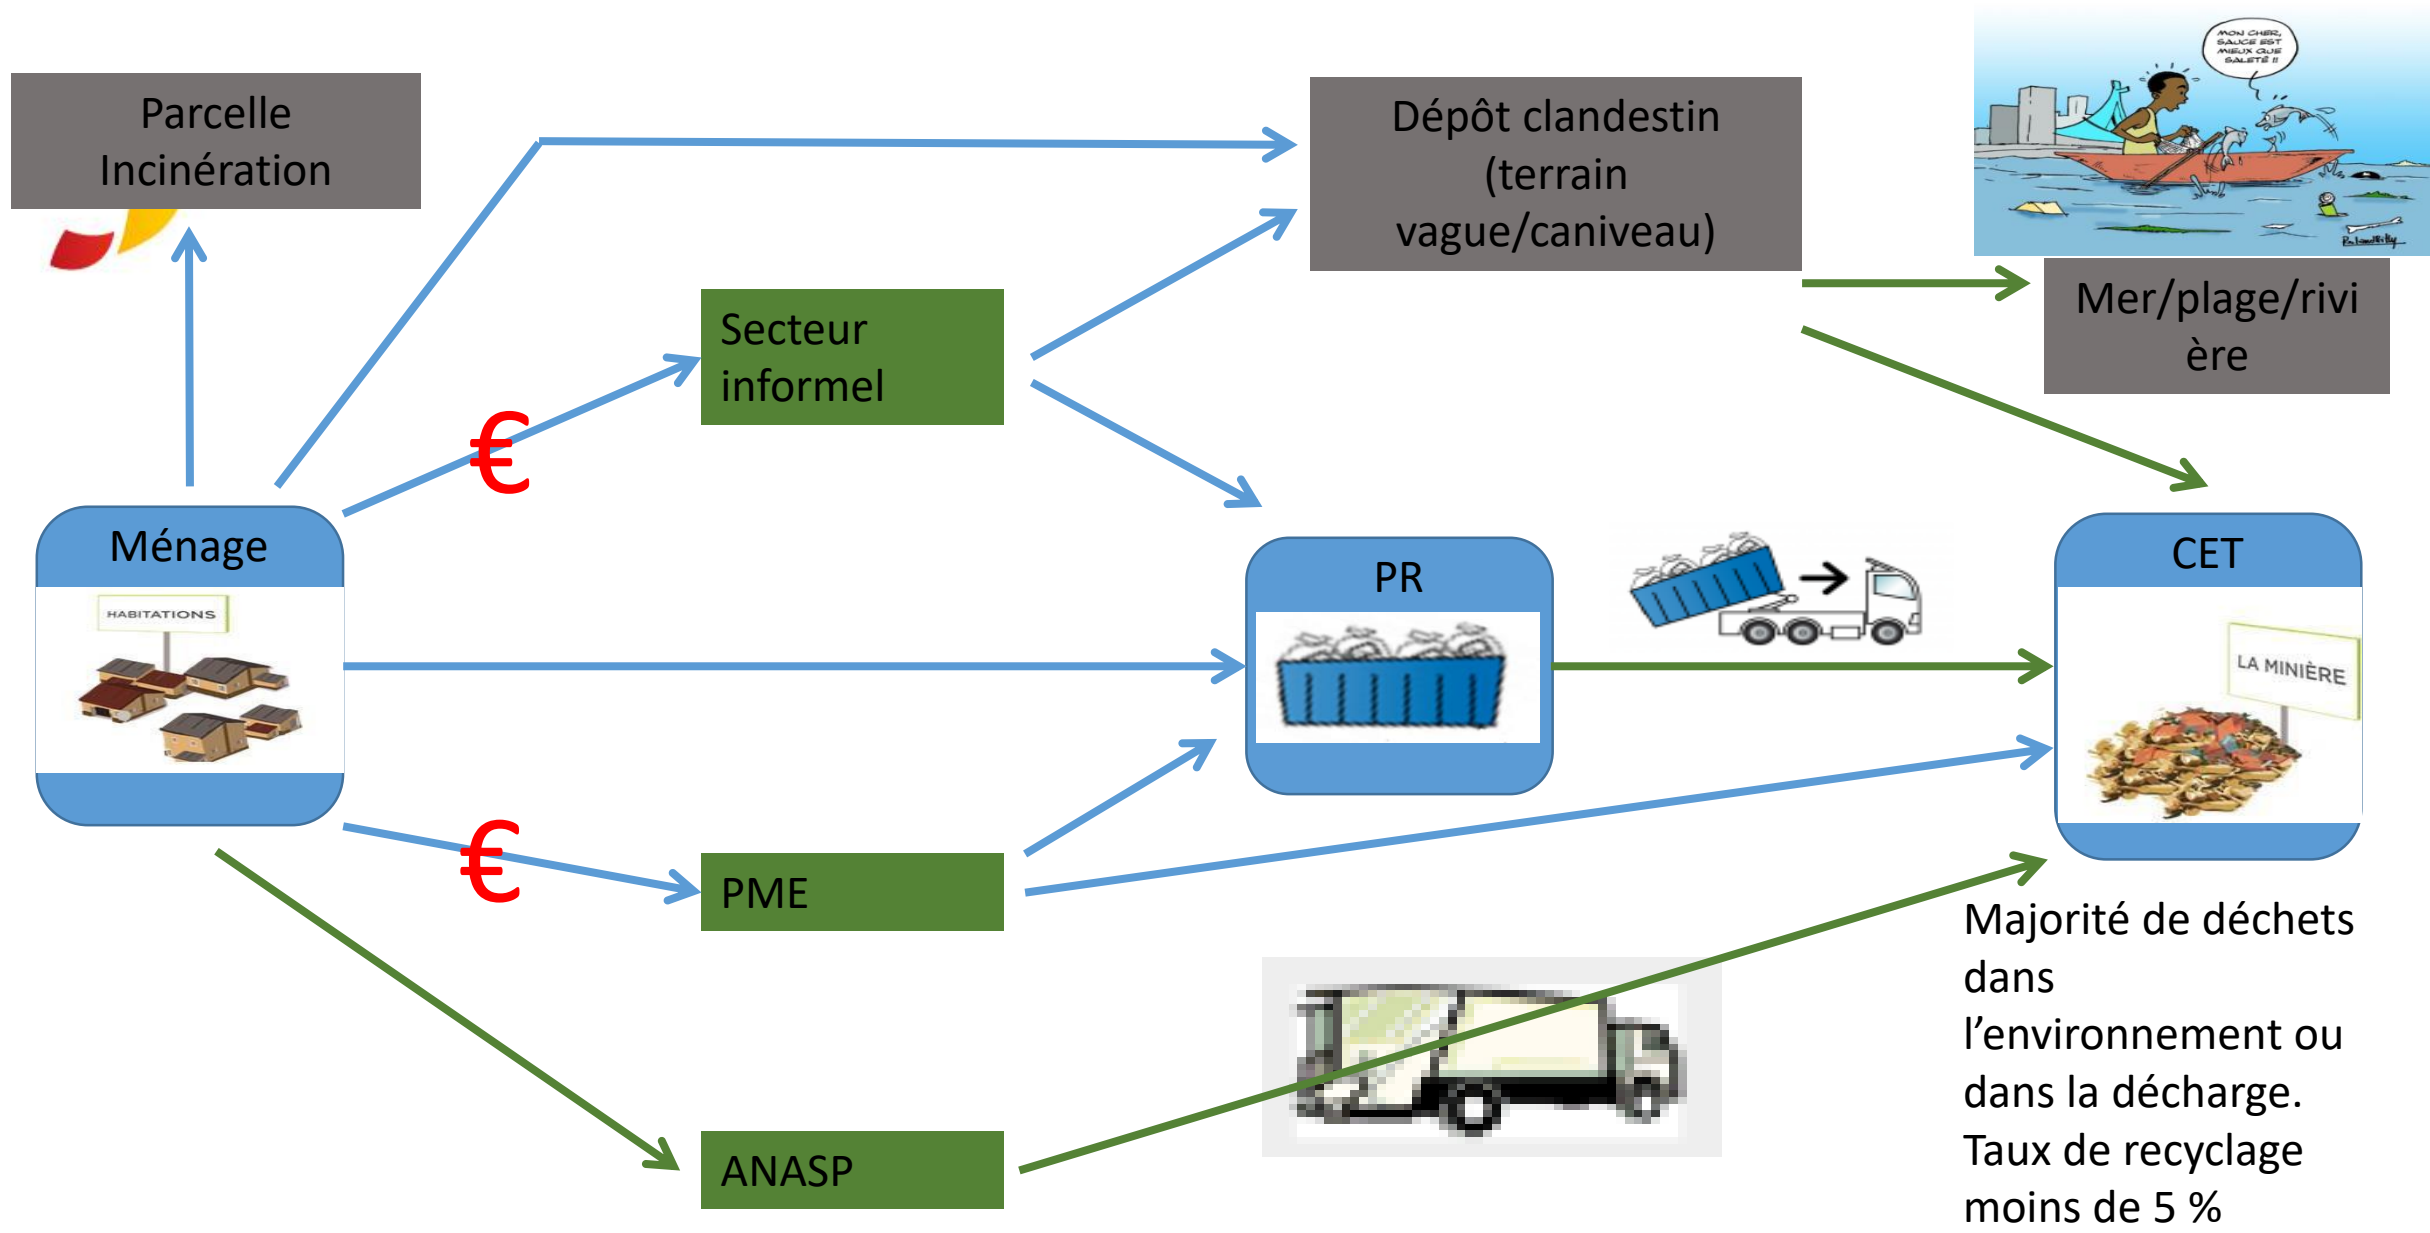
Parcelle Incinération

Dépôt clandestin (terrain vague/caniveau)

MON CHER, SAUCE EST MIEUX QUE SALETÉ !!

Mer/plage/rivière

Secteur informel

€

Ménage

HABITATIONS

PR

CET

LA MINIÈRE

€

PME

ANASP

Majorité de déchets dans l'environnement ou dans la décharge. Taux de recyclage moins de 5 %